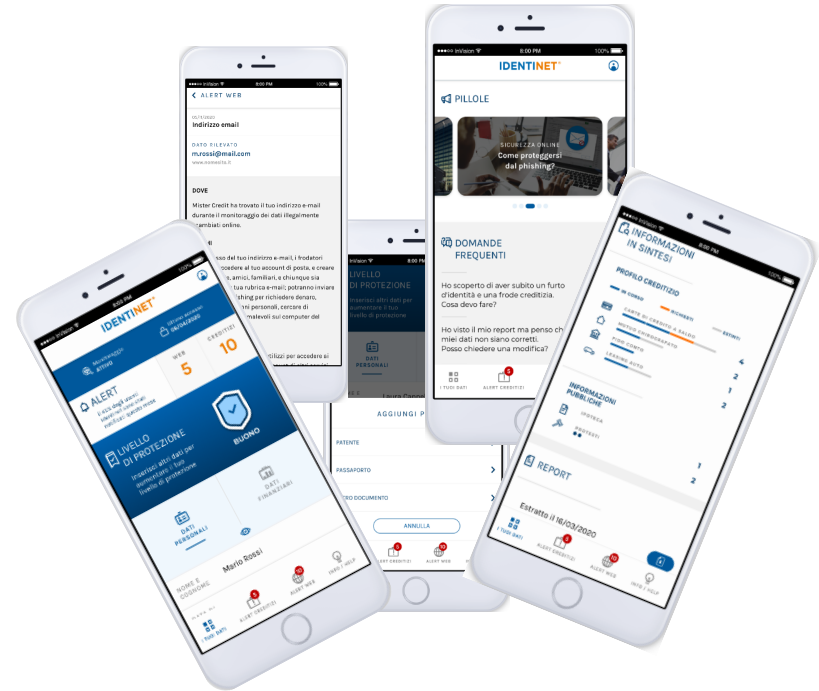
InVision 8:00 PM 100%

ALERT WEB

Indirizzo email

DATO RILEVATO
m.rossi@mail.com

DOVE

Mister Credit ha trovato il tuo indirizzo e-mail durante il monitoraggio dei dati illegalmente scambiati online.

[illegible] del tuo indirizzo e-mail, i frodatori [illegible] accedere al tuo account di posta, e creare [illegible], amici, familiari, e chiunque sia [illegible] tua rubrica e-mail; potranno inviare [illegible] phishing per richiedere denaro, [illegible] personali, cercare di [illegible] malevoli sui computer del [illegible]

InVision 8:00 PM 100%

IDENTINET

PILLOLE

SICUREZZA ONLINE
Come proteggersi dal phishing?

DOMANDE FREQUENTI

Ho scoperto di aver subito un furto d'identità e una frode creditizia. Cosa devo fare?

Ho visto il mio report ma penso che miei dati non siano corretti. Posso chiedere una modifica?

I TUOI DATI
ALERT CREDITIZI

LIVELLO DI PROTEZIONE
Inserisci altri dati per aumentare il tuo livello di protezione

DATI PERSONALI

AGGIUNGI P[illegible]

PATENTE
PASSAPORTO
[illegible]RO DOCUMENTO

ANNULLA

ALERT CREDITIZI
ALERT WEB

InVision 8:00 PM 100%

IDENTINET

MONITORAGGIO attivo
ULTIMO AGGIORNAMENTO 01/01/2020

WEB 5
CREDITIZI 10

ALERT
Il click degli ultimi ALERT che ti sono stati notificati, questo mese

LIVELLO DI PROTEZIONE
Inserisci altri dati per aumentare il tuo livello di protezione

BUONO

DATI PERSONALI
DATI FINANZIARI

NOME E COGNOME
Mario Rossi

I TUOI DATI
ALERT CREDITIZI
ALERT WEB
INFO / HELP

8:00 PM

INFORMAZIONI IN SINTESI

PROFILO CREDITIZIO
IN CORSO
RICHIESTI
ESTINTI
CARTE DI CREDITO E SALDO
MUTUO IPOTECARIO
FIDO CONTO
LEASING AUTO
4
2
1
2

INFORMAZIONI PUBBLICHE
IPOTECA
PROTESTI
1
2

REPORT
Estratto il 16/03/2020

I TUOI DATI
ALERT CREDITIZI
ALERT WEB
INFO / HELP